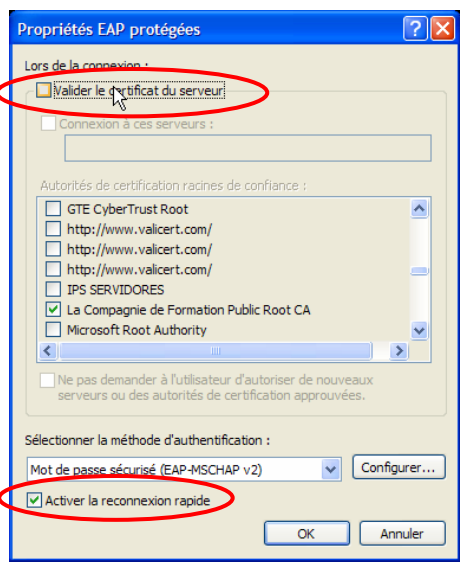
Propriétés EAP protégées

Lors de la connexion :

Valider le certificat du serveur

Connexion à ces serveurs :

Autorités de certification racines de confiance :

GTE CyberTrust Root
http://www.valicert.com/
http://www.valicert.com/
http://www.valicert.com/
IPS SERVIDORES
La Compagnie de Formation Public Root CA
Microsoft Root Authority

Ne pas demander à l'utilisateur d'autoriser de nouveaux serveurs ou des autorités de certification approuvées.

Sélectionner la méthode d'authentification :

Mot de passe sécurisé (EAP-MSCHAP v2)

Configurer...

Activer la reconnexion rapide

OK

Annuler